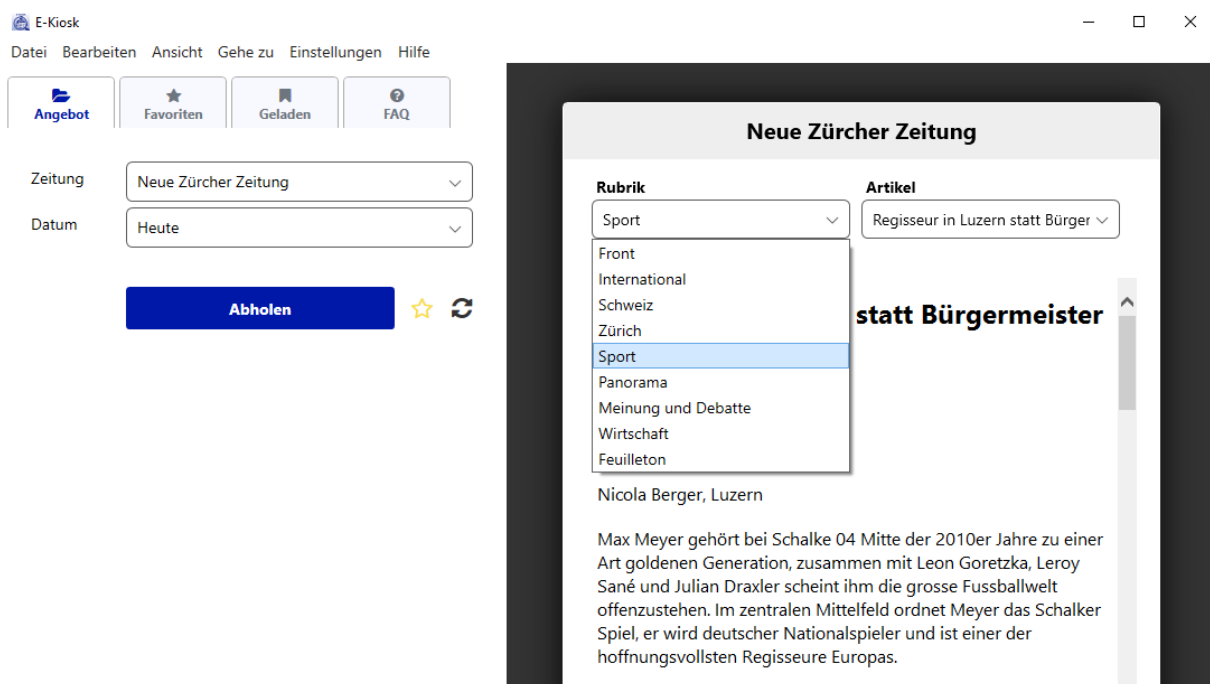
E-Kiosk

Datei Bearbeiten Ansicht Gehe zu Einstellungen Hilfe

Angebot
Favoriten
Geladen
FAQ

Zeitung
Neue Zürcher Zeitung

Datum
Heute

Abholen

Neue Zürcher Zeitung

Rubrik
Sport

Artikel
Regisseur in Luzern statt Bürger

Front
International
Schweiz
Zürich
Sport
Panorama
Meinung und Debatte
Wirtschaft
Feuilleton

statt Bürgermeister

Nicola Berger, Luzern

Max Meyer gehört bei Schalke 04 Mitte der 2010er Jahre zu einer Art goldenen Generation, zusammen mit Leon Goretzka, Leroy Sané und Julian Draxler scheint ihm die grosse Fussballwelt offenzustehen. Im zentralen Mittelfeld ordnet Meyer das Schalker Spiel, er wird deutscher Nationalspieler und ist einer der hoffnungsvollsten Regisseure Europas.